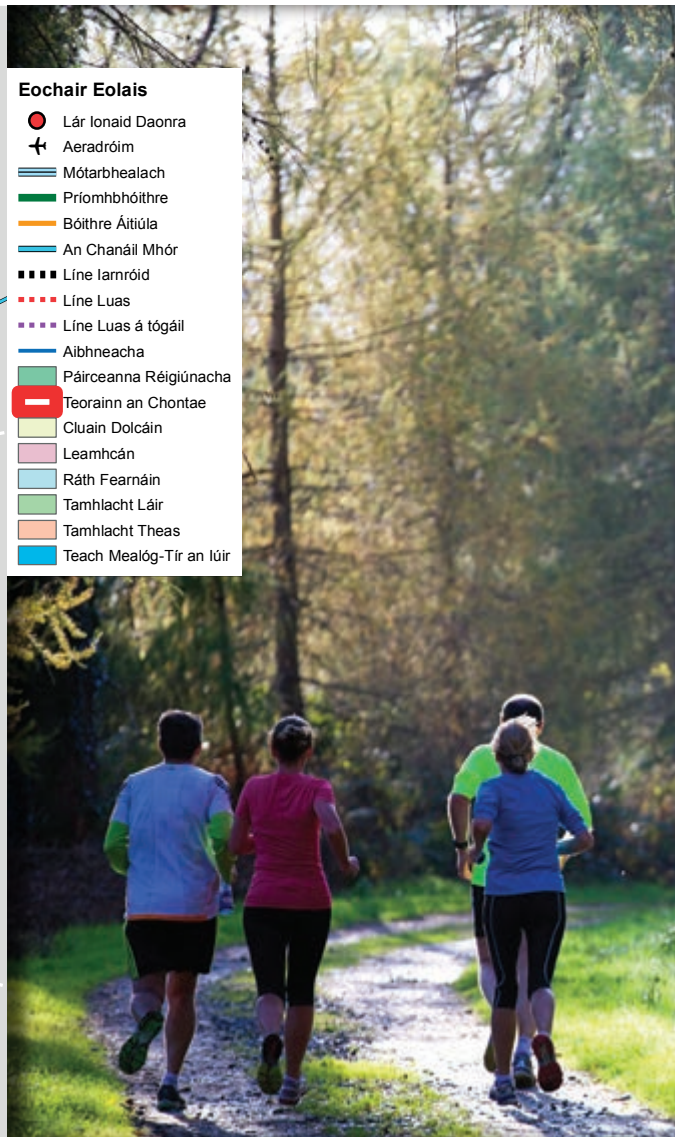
Eochair Eolais

Lár Ionaid Daonra
Aeradróim
Mótarbhealach
Príomhbhóithre
Bóithre Áitiúla
An Chanáil Mhór
Líne Iarnróid
Líne Luas
Líne Luas á tógáil
Aibhneacha
Páirceanna Réigiúnacha
Teorainn an Chontae
Cluain Dolcáin
Leamhcán
Ráth Fearnáin
Tamhlacht Láir
Tamhlacht Theas
Teach Mealóg-Tír an Iúir